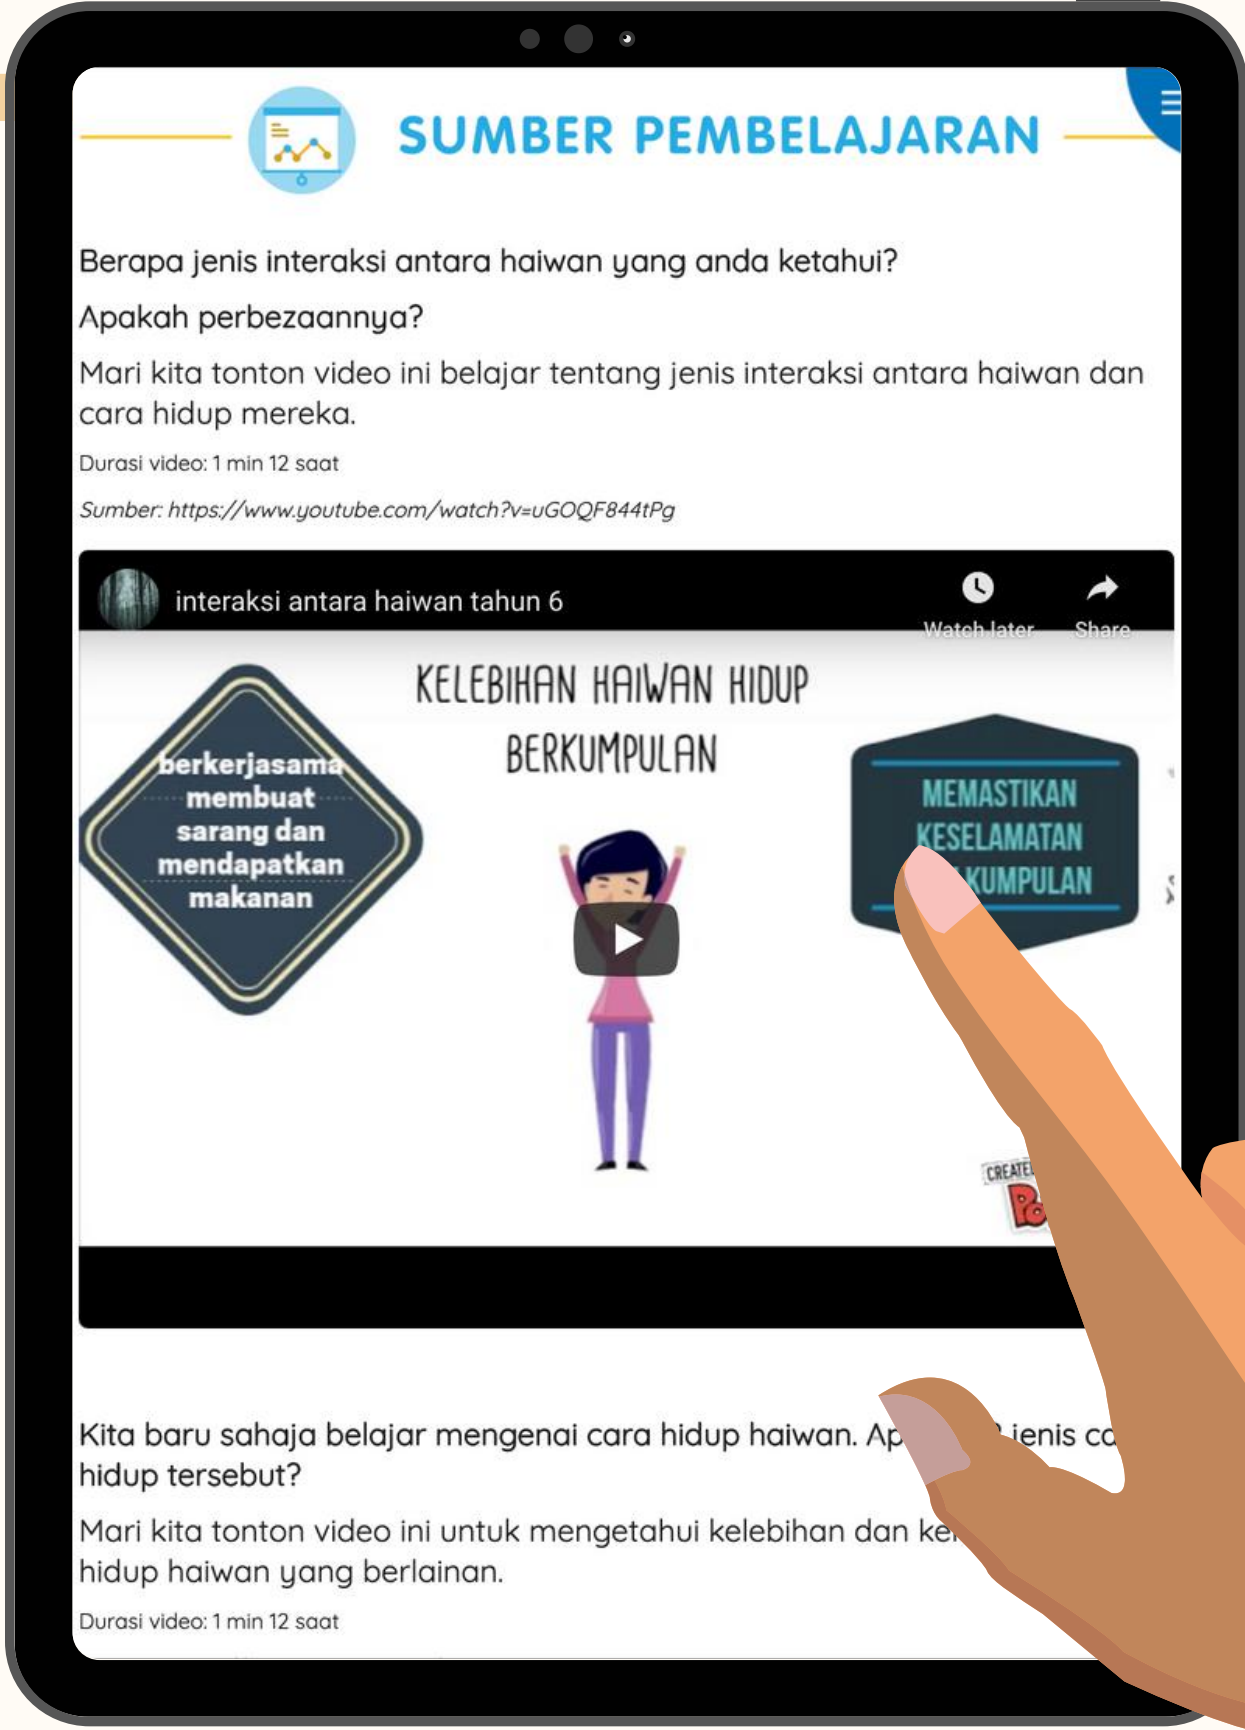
SUMBER PEMBELAJARAN

Berapa jenis interaksi antara haiwan yang anda ketahui?

Apakah perbezaannya?

Mari kita tonton video ini belajar tentang jenis interaksi antara haiwan dan cara hidup mereka.

Durasi video: 1 min 12 saat

Sumber: https://www.youtube.com/watch?v=uGOQF844tPg

interaksi antara haiwan tahun 6

Watch later

Share

KELEBIHAN HAIWAN HIDUP BERKUMPULAN

berkerjasama membuat sarang dan mendapatkan makanan

MEMASTIKAN KESELAMATAN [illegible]KUMPULAN

CREATE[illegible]

Kita baru sahaja belajar mengenai cara hidup haiwan. Ap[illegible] jenis ca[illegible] hidup tersebut?

Mari kita tonton video ini untuk mengetahui kelebihan dan ke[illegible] hidup haiwan yang berlainan.

Durasi video: 1 min 12 saat